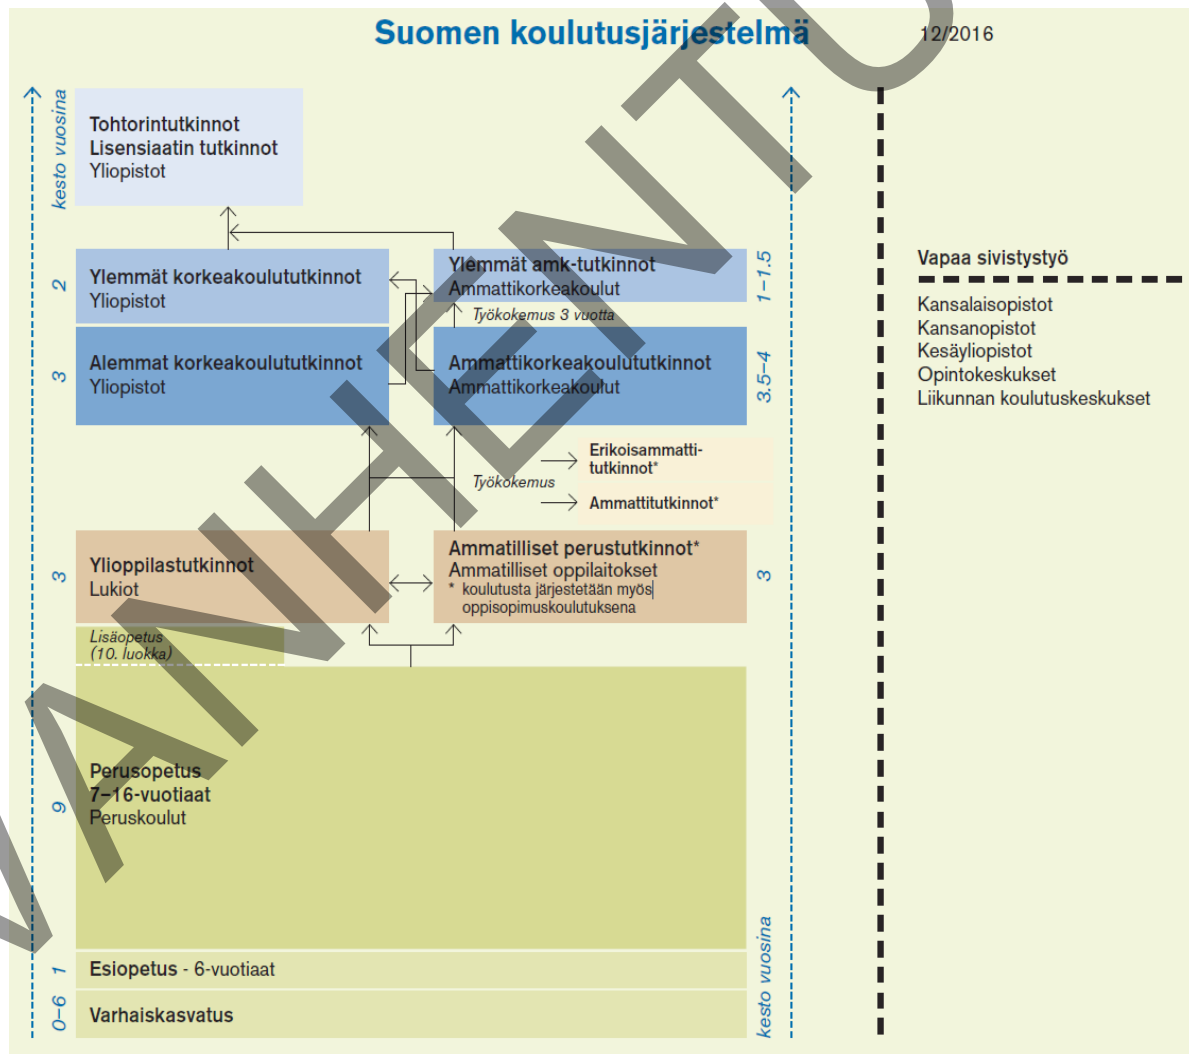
Suomen koulutusjärjestelmä

12/2016

kesto vuosina

Tohtorintutkinnot
Lisensiaatin tutkinnot
Yliopistot

2

Ylemmät korkeakoulututkinnot
Yliopistot

Ylemmät amk-tutkinnot
Ammattikorkeakoulut

1–1,5

Työkokemus 3 vuotta

3

Alemmat korkeakoulututkinnot
Yliopistot

Ammattikorkeakoulututkinnot
Ammattikorkeakoulut

3,5–4

Erikoisammattitutkinnot*

Työkokemus

Ammattitutkinnot*

3

Ylioppilastutkinnot
Lukiot

Ammatilliset perustutkinnot*
Ammatilliset oppilaitokset
* koulutusta järjestetään myös oppisopimuskoulutuksena

3

Lisäopetus
(10. luokka)

9

Perusopetus
7–16-vuotiaat
Peruskoulut

1

Esiopetus - 6-vuotiaat

0–6

Varhaiskasvatus

kesto vuosina

Vapaa sivistystyö

Kansalaisopistot
Kansanopistot
Kesäyliopistot
Opintokeskukset
Liikunnan koulutuskeskukset

MALLIKAPPALE